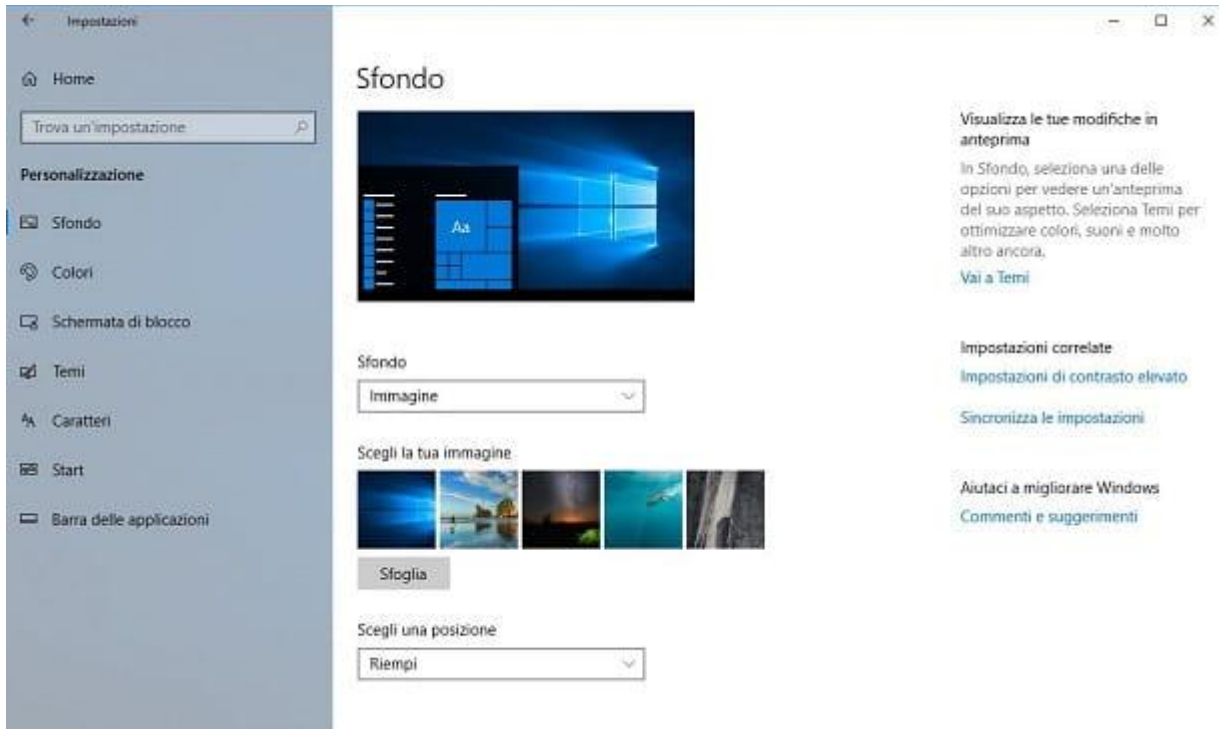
Impostazioni

Home

Trova un'impostazione

Personalizzazione

Sfondo

Colori

Schermata di blocco

Temi

Caratteri

Start

Barra delle applicazioni

Sfondo

Aa

Sfondo

Immagine

Scegli la tua immagine

Sfoglia

Scegli una posizione

Riempi

Visualizza le tue modifiche in anteprima

In Sfondo, seleziona una delle opzioni per vedere un'anteprima del suo aspetto. Seleziona Temi per ottimizzare colori, suoni e molto altro ancora.

Vai a Temi

Impostazioni correlate

Impostazioni di contrasto elevato

Sincronizza le impostazioni

Aiutaci a migliorare Windows

Commenti e suggerimenti